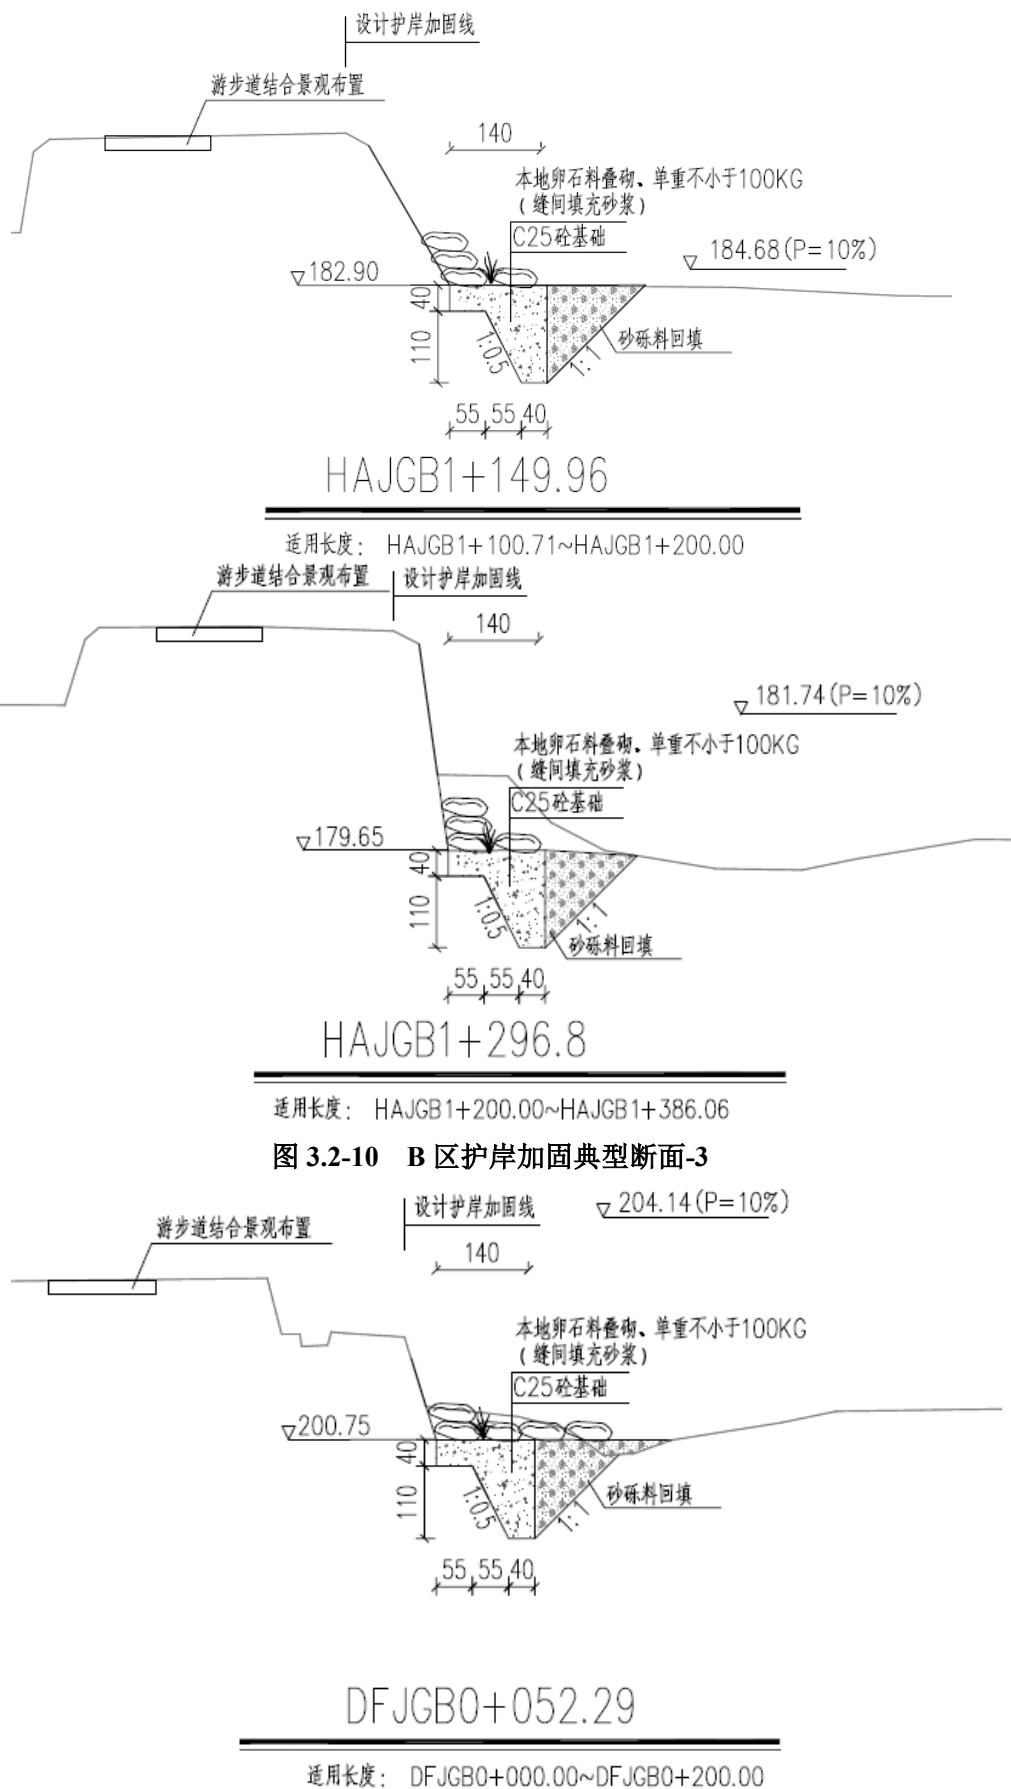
设计护岸加固线

游步道结合景观布置

140

本地卵石料叠砌、单重不小于100KG
(缝间填充砂浆)

C25砼基础

▽184.68(P=10%)

▽182.90

40

110

1:0.5

1:1

砂砾料回填

55 55 40

HAJGB1+149.96

适用长度: HAJGB1+100.71~HAJGB1+200.00

游步道结合景观布置

设计护岸加固线

140

▽181.74(P=10%)

本地卵石料叠砌、单重不小于100KG
(缝间填充砂浆)

C25砼基础

▽179.65

40

110

1:0.5

1:1

砂砾料回填

55 55 40

HAJGB1+296.8

适用长度: HAJGB1+200.00~HAJGB1+386.06

图 3.2-10 B 区护岸加固典型断面-3

设计护岸加固线

▽204.14(P=10%)

游步道结合景观布置

140

本地卵石料叠砌、单重不小于100KG
(缝间填充砂浆)

C25砼基础

▽200.75

40

110

1:0.5

1:1

砂砾料回填

55 55 40

DFJGB0+052.29

适用长度: DFJGB0+000.00~DFJGB0+200.00